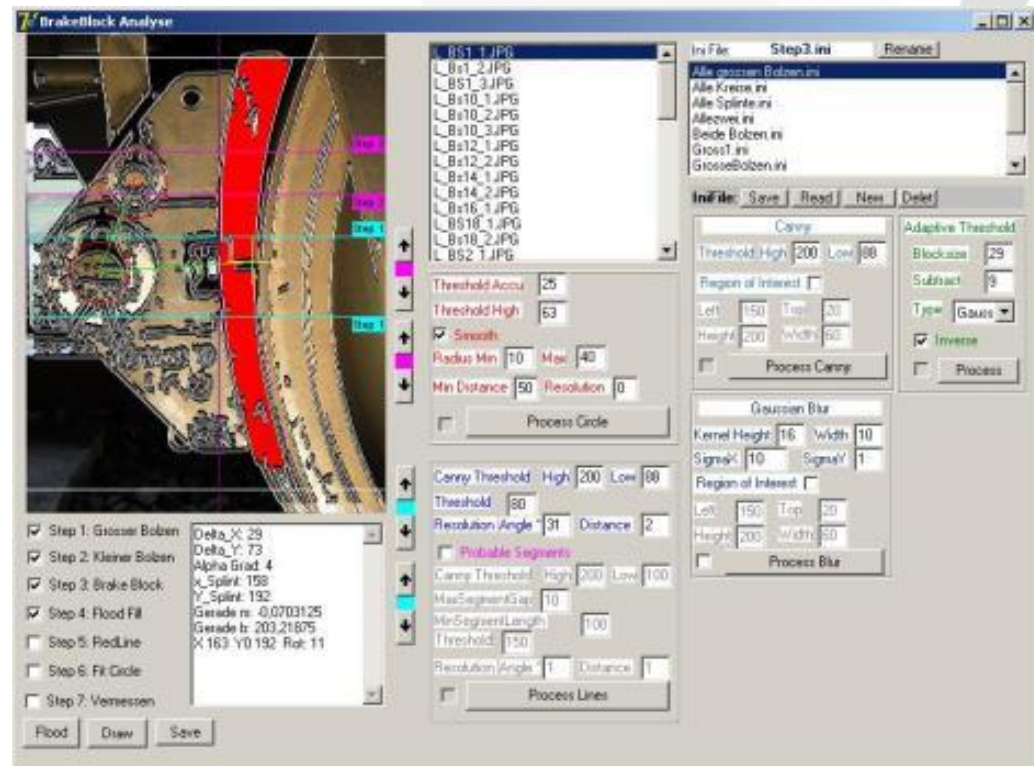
BrakeBlock Analyse

Step 3
Step 2
Step 1
Step 1

L_BS1_1.JPG
L_BS1_2.JPG
L_BS1_3.JPG
L_Bs10_1.JPG
L_Bs10_2.JPG
L_Bs10_3.JPG
L_Bs12_1.JPG
L_Bs12_2.JPG
L_Bs14_1.JPG
L_Bs14_2.JPG
L_Bs16_1.JPG
L_BS18_1.JPG
L_Bs18_2.JPG
L_BS2_1.JPG

Ini File: Step3.ini Rename
Alle grossen Bolzen.ini
Alle Kreise.ini
Alle Splinte.ini
Allezwei.ini
Beide Bolzen.ini
Gross1.ini
GrosseBolzen.ini

IniFile: Save Read New Delet

Threshold Accu 25
Threshold High 63
Smooth
Radius Min 10 Max 40
Min Distance 50 Resolution 0
Process Circle

Canny
Threshold High 200 Low 88
Region of Interest
Left 150 Top 20
Height 200 Width 60
Process Canny

Adaptive Threshold
Blocksize 29
Subtract 9
Type Gauss
Inverse
Process

Gaussen Blur
Kernel Height 16 Width 10
SigmaX 10 SigmaY 1
Region of Interest
Left 150 Top 20
Height 200 Width 60
Process Blur

Canny Threshold High 200 Low 88
Threshold 80
Resolution Angle ° 31 Distance 2
Probable Segments
Canny Threshold High 200 Low 100
MaxSegmentGap 10
MinSegmentLength Threshold 150 100
Resolution Angle ° 1 Distance 1
Process Lines

Step 1: Grosser Bolzen
Step 2: Kleiner Bolzen
Step 3: Brake Block
Step 4: Flood Fill
Step 5: RedLine
Step 6: Fit Circle
Step 7: Vermessen

Delta_X: 29
Delta_Y: 73
Alpha Grad: 4
x_Splint: 158
Y_Splint: 192
Gerade m: -0,0703125
Gerade b: 203,21875
X 163 Y0 192 Rot: 11

Flood Draw Save